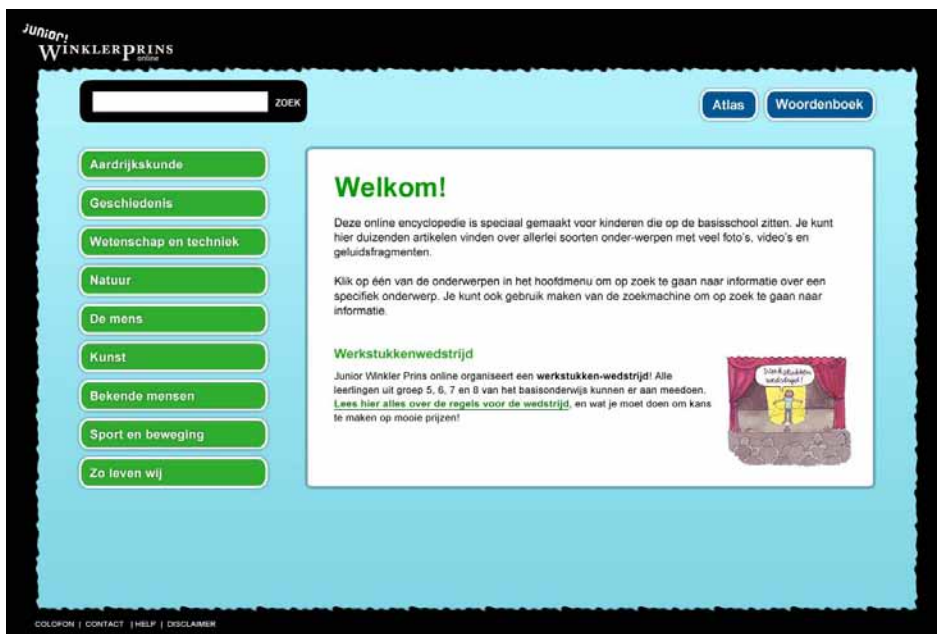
Junior!
WINKLERPRINS
online

ZOEK

Atlas

Woordenboek

Aardrijkskunde

Geschiedenis

Wetenschap en techniek

Natuur

De mens

Kunst

Bekende mensen

Sport en beweging

Zo leven wij

Welkom!

Deze online encyclopedie is speciaal gemaakt voor kinderen die op de basisschool zitten. Je kunt hier duizenden artikelen vinden over allerlei soorten onder-werpen met veel foto's, video's en geluidsfragmenten.

Klik op één van de onderwerpen in het hoofdmenu om op zoek te gaan naar informatie over een specifiek onderwerp. Je kunt ook gebruik maken van de zoekmachine om op zoek te gaan naar informatie.

Werkstukkenwedstrijd

Junior Winkler Prins online organiseert een werkstukken-wedstrijd! Alle leerlingen uit groep 5, 6, 7 en 8 van het basisonderwijs kunnen er aan meedoen. Lees hier alles over de regels voor de wedstrijd, en wat je moet doen om kans te maken op mooie prijzen!

Werkstukken wedstrijd!

COLOFON | CONTACT | HELP | DISCLAIMER